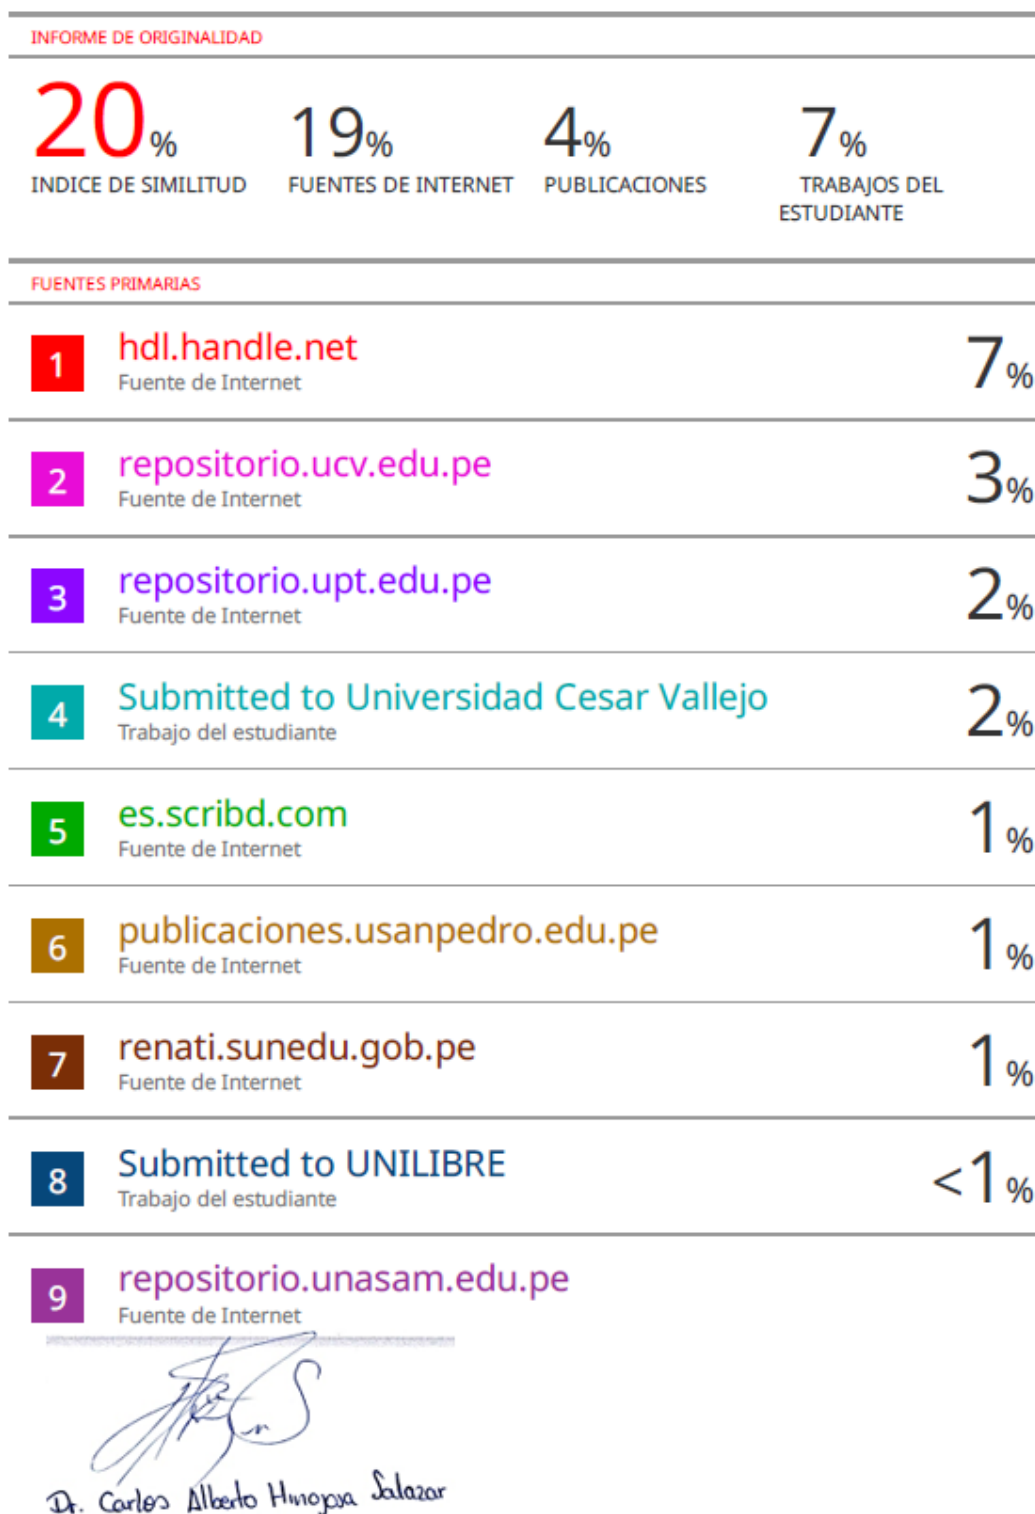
INFORME DE ORIGINALIDAD

20% INDICE DE SIMILITUD

19% FUENTES DE INTERNET

4% PUBLICACIONES

7% TRABAJOS DEL ESTUDIANTE

FUENTES PRIMARIAS

| | | |
|---|---|---|
| 1 | hdl.handle.net<br>Fuente de Internet | 7% |
| 2 | repositorio.ucv.edu.pe<br>Fuente de Internet | 3% |
| 3 | repositorio.upt.edu.pe<br>Fuente de Internet | 2% |
| 4 | Submitted to Universidad Cesar Vallejo<br>Trabajo del estudiante | 2% |
| 5 | es.scribd.com<br>Fuente de Internet | 1% |
| 6 | publicaciones.usanpedro.edu.pe<br>Fuente de Internet | 1% |
| 7 | renati.sunedu.gob.pe<br>Fuente de Internet | 1% |
| 8 | Submitted to UNILIBRE<br>Trabajo del estudiante | <1% |
| 9 | repositorio.unasam.edu.pe<br>Fuente de Internet | |

Dr. Carlos Alberto Hinojosa Salazar